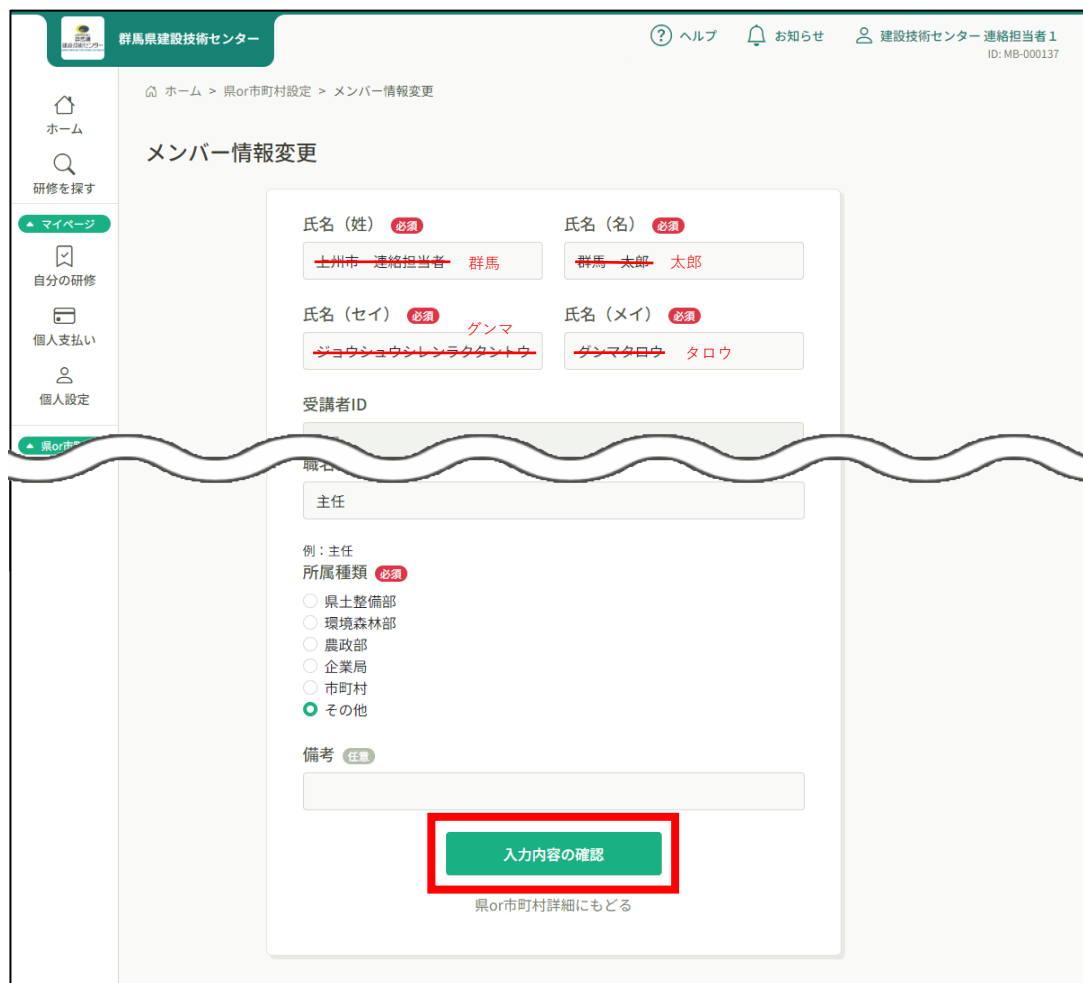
群馬県建設技術センター

? ヘルプ　お知らせ　建設技術センター 連絡担当者１
ID: MB-000137

ホーム
研修を探す
マイページ
自分の研修
個人支払い
個人設定
県or市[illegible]

ホーム > 県or市町村設定 > メンバー情報変更

メンバー情報変更

氏名（姓） 必須
~~土州市　連絡担当者~~ 群馬

氏名（名） 必須
~~群馬　太郎~~ 太郎

氏名（セイ） 必須
グンマ
~~ジョウシュウシレンラクタントウ~~

氏名（メイ） 必須
~~グンマタロウ~~ タロウ

受講者ID

職名
主任

例：主任
所属種類 必須
県土整備部
環境森林部
農政部
企業局
市町村
その他

備考 任意

入力内容の確認

県or市町村詳細にもどる